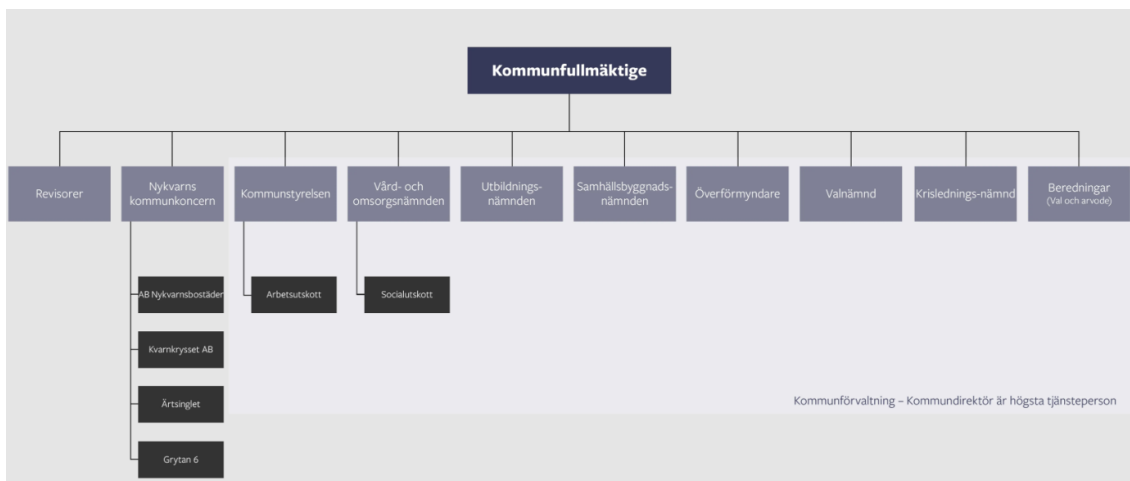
Kommunfullmäktige

Revisorer

Nykvarns kommunkoncern

AB Nykvarnsbostäder

Kvarnkrysset AB

Ärtsinglet

Grytan 6

Kommunstyrelsen

Arbetsutskott

Vård- och omsorgsnämnden

Socialutskott

Utbildningsnämnden

Samhällsbyggnadsnämnden

Överförmyndare

Valnämnd

Krislednings-nämnd

Beredningar
(Val och arvode)

Kommunförvaltning – Kommundirektör är högsta tjänsteperson